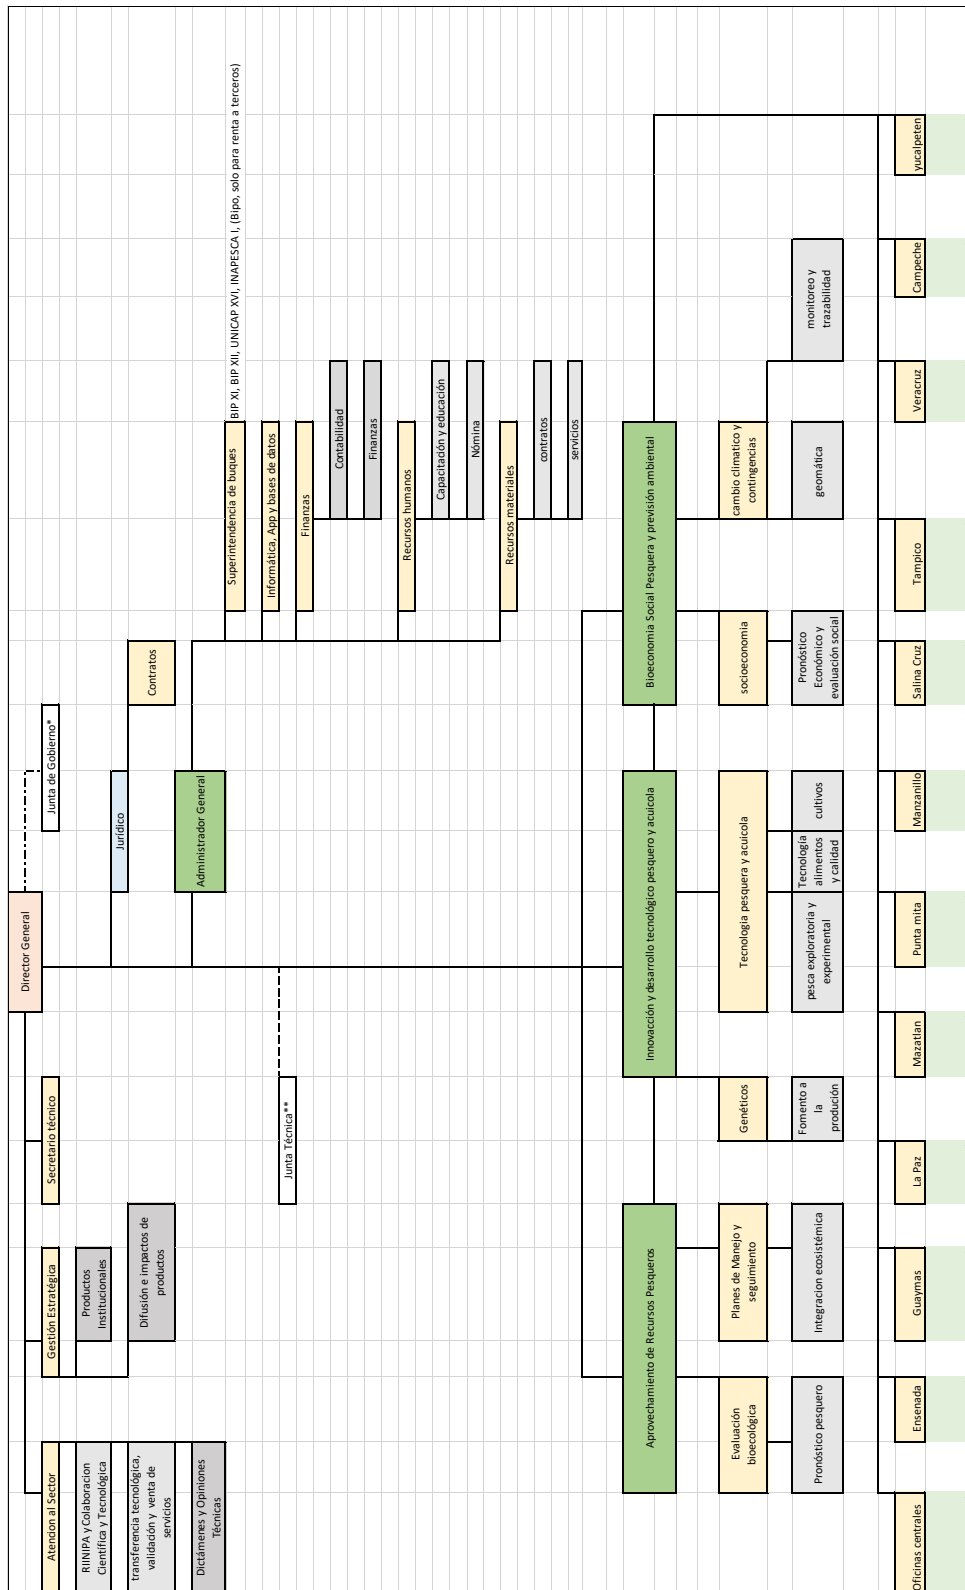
Director General

Junta de Gobierno*

Jurídico

Contratos

Administrador General

Superintendencia de buques

BIP XI, BIP XII, UNICAP XVI, INAPESCA I, (Bipo, solo para renta a terceros)

Informática, App y bases de datos

Finanzas

Contabilidad

Finanzas

Recursos humanos

Capacitación y educación

Nómina

Recursos materiales

contratos

servicios

Junta Técnica**

Secretario técnico

Gestión Estratégica

Productos Institucionales

Difusión e impactos de productos

Atencion al Sector

RIINIPA y Colaboracion Científica y Tecnológica

transferencia tecnológica, validación y venta de servicios

Dictámenes y Opiniones Técnicas

Aprovechamiento de Recursos Pesqueros

Evaluación bioecológica

Pronóstico pesquero

Planes de Manejo y seguimiento

Integracion ecosistémica

Innovación y desarrollo tecnológico pesquero y acuícola

Genéticos

Fomento a la produción

Tecnologia pesquera y acuicola

pesca exploratoria y experimental

Tecnología alimentos y calidad

cultivos

Bioeconomía Social Pesquera y previsión ambiental

socioeconomia

Pronóstico Económico y evaluación social

cambio climatico y contingencias

geomática

monitoreo y trazabilidad

Oficinas centrales

Ensenada

Guaymas

La Paz

Mazatlan

Punta mita

Manzanillo

Salina Cruz

Tampico

Veracruz

Campeche

yucalpeten